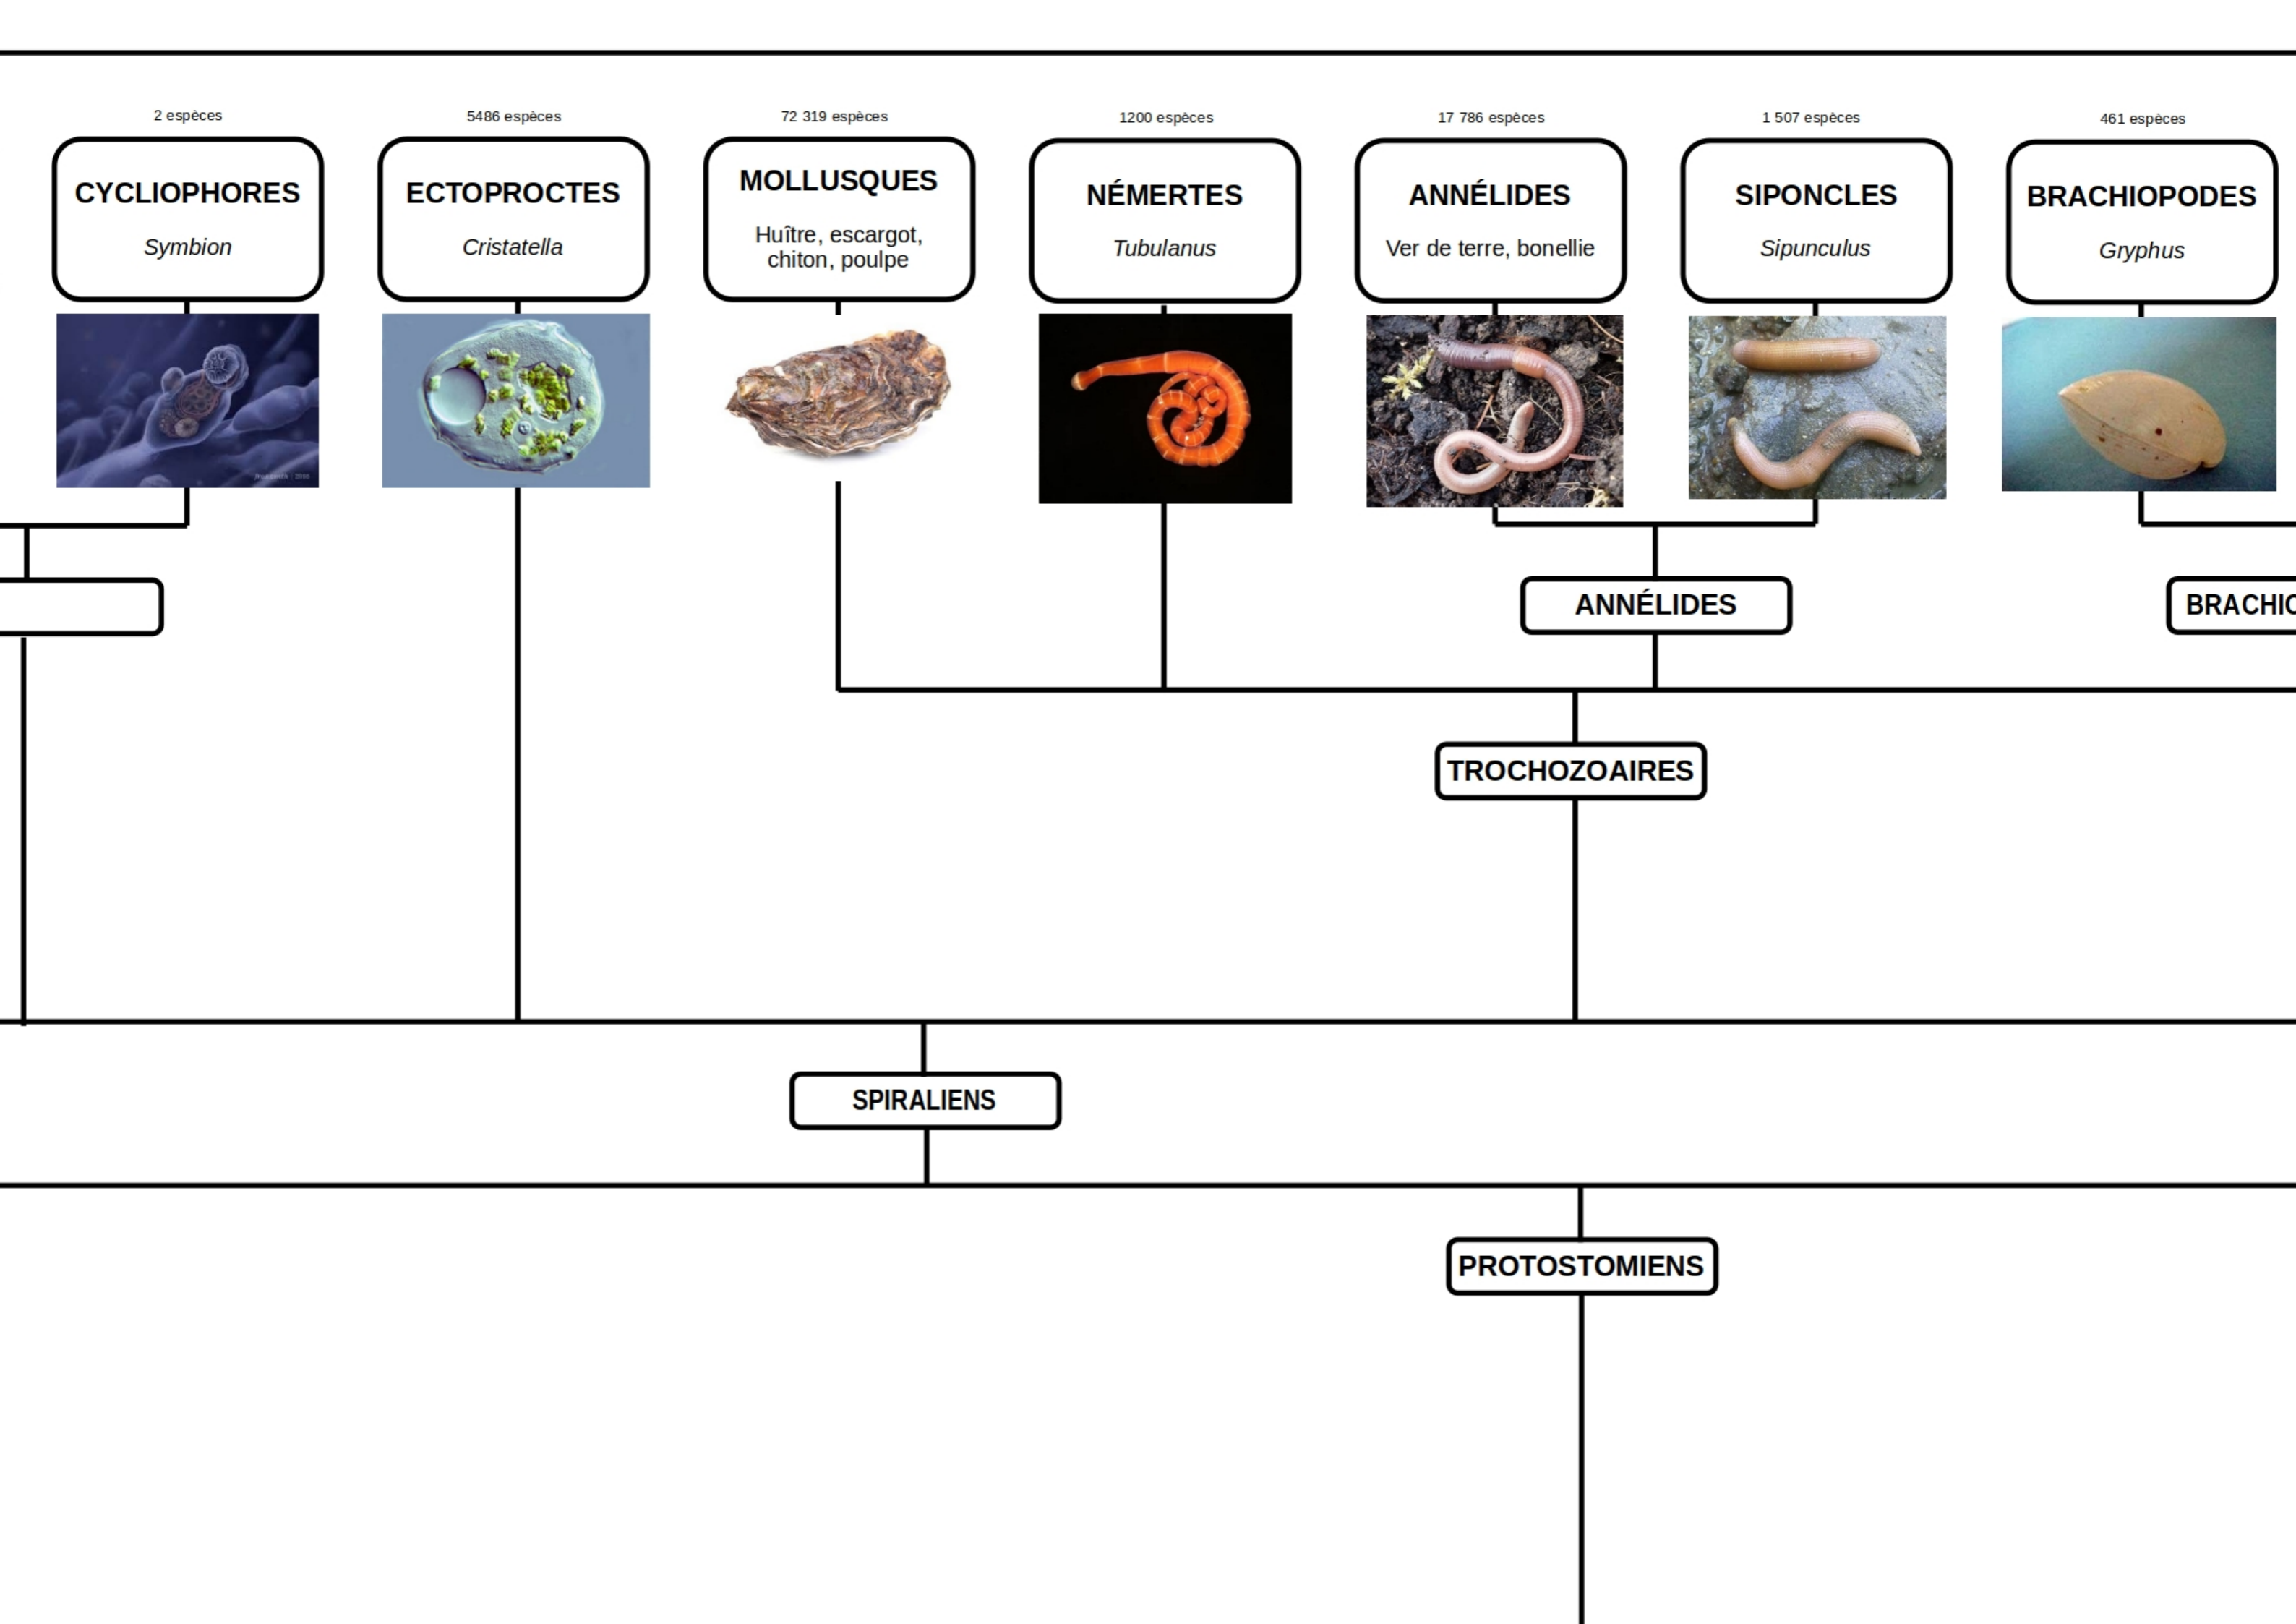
2 espèces

CYCLIOPHORES

Symbion

5486 espèces

ECTOPROCTES

Cristatella

72 319 espèces

MOLLUSQUES

Huître, escargot, chiton, poulpe

1200 espèces

NÉMERTES

Tubulanus

17 786 espèces

ANNÉLIDES

Ver de terre, bonellie

1 507 espèces

SIPONCLES

Sipunculus

461 espèces

BRACHIOPODES

Gryphus

ANNÉLIDES

BRACHIO

TROCHOZOAIRES

SPIRALIENS

PROTOSTOMIENS